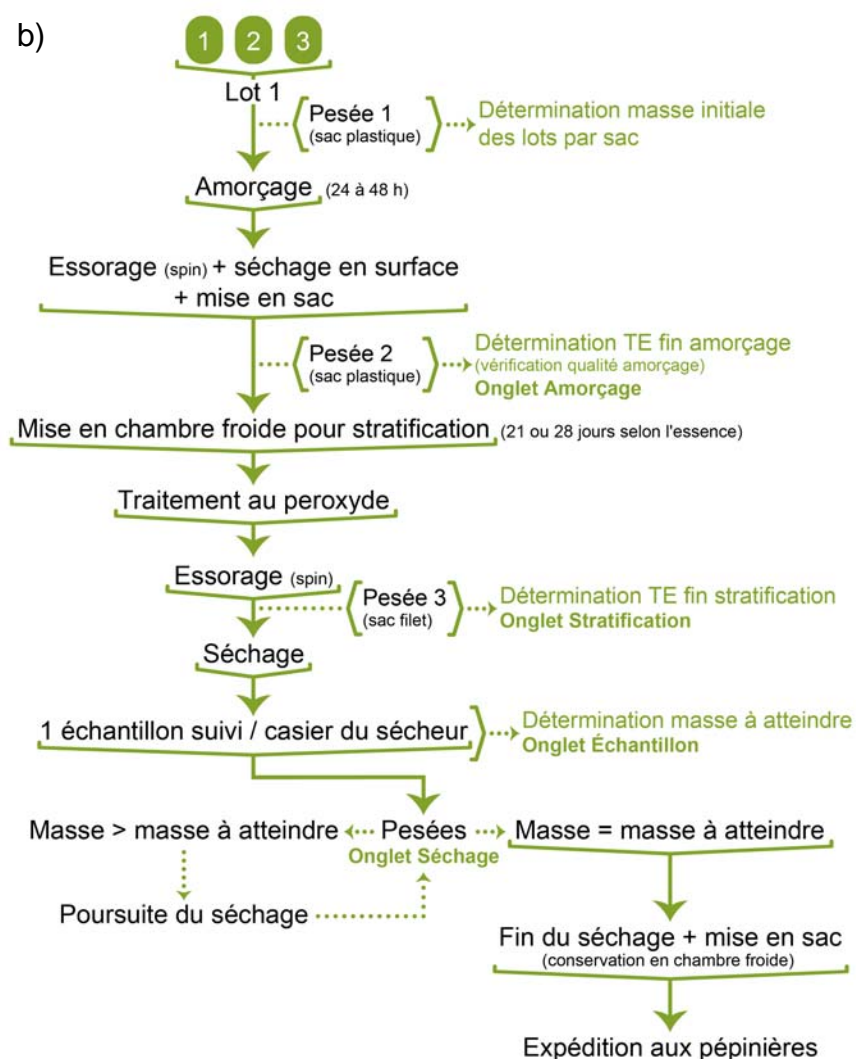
b)

1 2 3

Lot 1

Pesée 1 (sac plastique)

Détermination masse initiale des lots par sac

Amorçage (24 à 48 h)

Essorage (spin) + séchage en surface + mise en sac

Pesée 2 (sac plastique)

Détermination TE fin amorçage (vérification qualité amorçage) **Onglet Amorçage**

Mise en chambre froide pour stratification (21 ou 28 jours selon l'essence)

Traitement au peroxyde

Essorage (spin)

Pesée 3 (sac filet)

Détermination TE fin stratification **Onglet Stratification**

Séchage

1 échantillon suivi / casier du sécheur

Détermination masse à atteindre **Onglet Échantillon**

Masse > masse à atteindre

Pesées **Onglet Séchage**

Masse = masse à atteindre

Poursuite du séchage

Fin du séchage + mise en sac (conservation en chambre froide)

Expédition aux pépinières